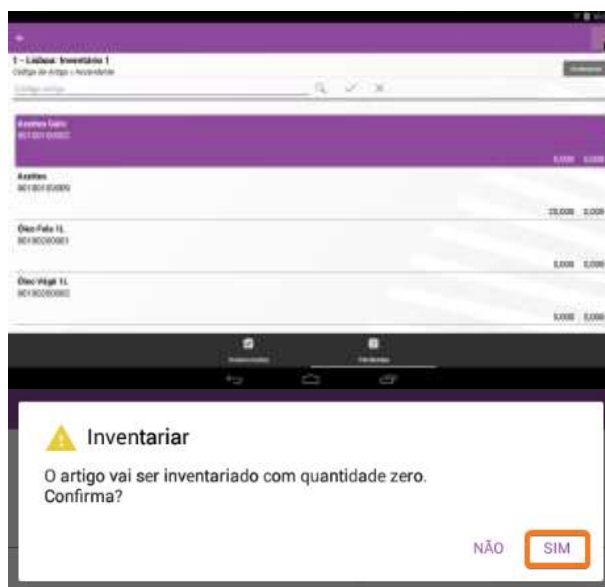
1 - Lisboa: Inventário 1
Código de artigo / Ascendente
Código artigo

Azeitona Galo
001001E0002
0,000 0,000

Azeitas
001001E0000
20,000 0,000

Óleo Fula 1L
001002E0001
0,000 0,000

Óleo Vegê 1L
001002E0002
0,000 0,000

Inventariar
O artigo vai ser inventariado com quantidade zero. Confirma?
NÃO SIM